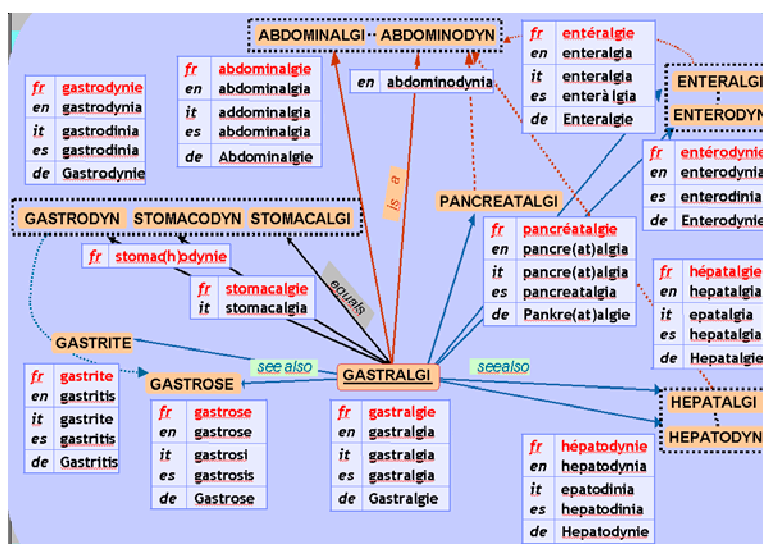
ABDOMINALGI ABDOMINODYN

| fr | gastrodynie |
|---|---|
| en | gastrodynia |
| it | gastrodinia |
| es | gastrodinia |
| de | Gastrodynie |

| fr | abdominalgie |
|---|---|
| en | abdominalgia |
| it | addominalgia |
| es | abdominalgia |
| de | Abdominalgie |

| en | abdominodynia |
|---|---|

| fr | entéralgie |
|---|---|
| en | enteralgia |
| it | enteralgia |
| es | enteràlgia |
| de | Enteralgie |

ENTERALGI
ENTERODYN

| fr | entérodynie |
|---|---|
| en | enterodynia |
| es | enterodinia |
| de | Enterodynie |

GASTRODYN STOMACODYN STOMACALGI

is_a

PANCREATALGI

| fr | stomac(h)odynie |
|---|---|

| fr | stomacalgie |
|---|---|
| it | stomacalgia |

equals

| fr | pancréatalgie |
|---|---|
| en | pancre(at)algia |
| it | pancre(at)algia |
| es | pancreatalgia |
| de | Pankre(at)algie |

| fr | hépatalgie |
|---|---|
| en | hepatalgia |
| it | epatalgia |
| es | hepatalgia |
| de | Hepatalgie |

GASTRITE

see also

seealso

GASTRALGI

GASTROSE

| fr | gastrite |
|---|---|
| en | gastritis |
| it | gastrite |
| es | gastritis |
| de | Gastritis |

| fr | gastrose |
|---|---|
| en | gastrose |
| it | gastrosi |
| es | gastrosis |
| de | Gastrose |

| fr | gastralgie |
|---|---|
| en | gastralgia |
| it | gastralgia |
| es | gastralgia |
| de | Gastralgie |

HEPATALGI
HEPATODYN

| fr | hépatodynie |
|---|---|
| en | hepatodynia |
| it | epatodinia |
| es | hepatodinia |
| de | Hepatodynie |